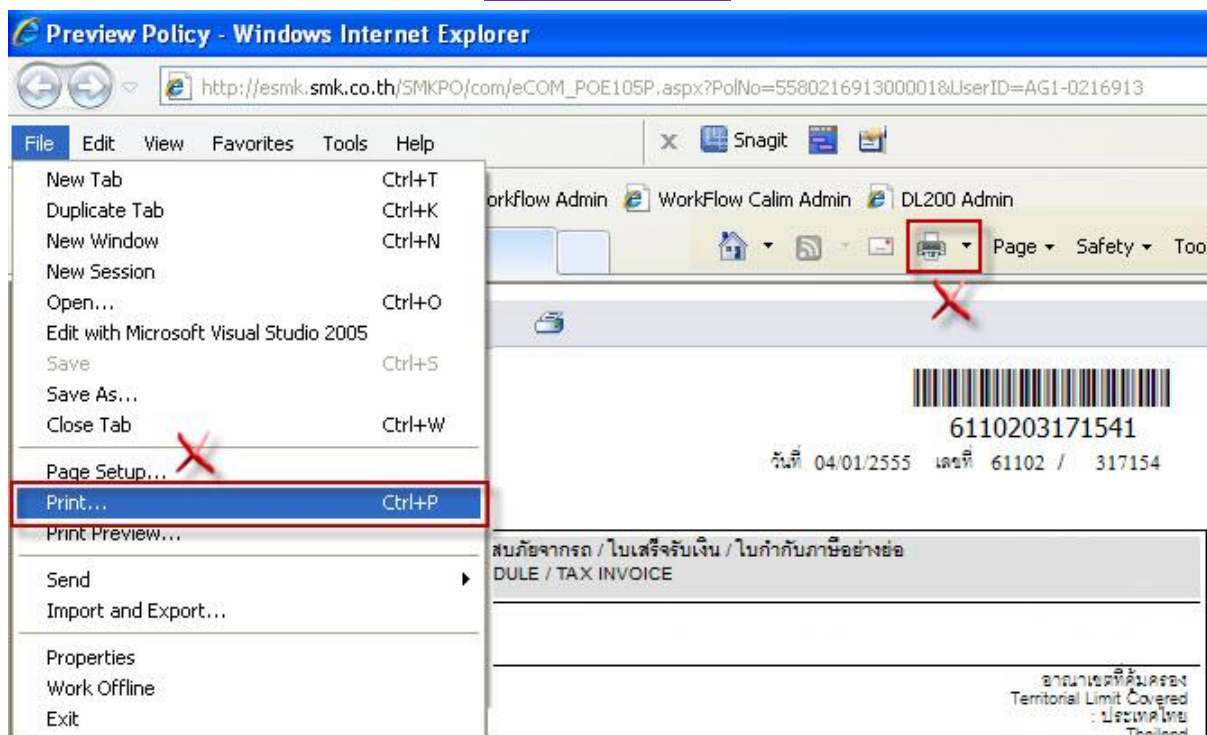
Preview Policy - Windows Internet Explorer

http://esmk.smk.co.th/SMKPO/com/eCOM_POE105P.aspx?PolNo=558021691300001&UserID=AG1-0216913

File Edit View Favorites Tools Help

x Snagit

New Tab Ctrl+T
Duplicate Tab Ctrl+K
New Window Ctrl+N
New Session
Open... Ctrl+O
Edit with Microsoft Visual Studio 2005
Save Ctrl+S
Save As...
Close Tab Ctrl+W
Page Setup...
Print... Ctrl+P
Print Preview...
Send
Import and Export...
Properties
Work Offline
Exit

orkflow Admin WorkFlow Calim Admin DL200 Admin

Page Safety Too

6110203171541

วันที่ 04/01/2555 เลขที่ 61102 / 317154

สบภัยจากรถ / ใบเสร็จรับเงิน / ใบกำกับภาษีอย่างย่อ
DULE / TAX INVOICE

อาณาเขตที่คุ้มครอง
Territorial Limit Covered
: ประเทศไทย
Thailand